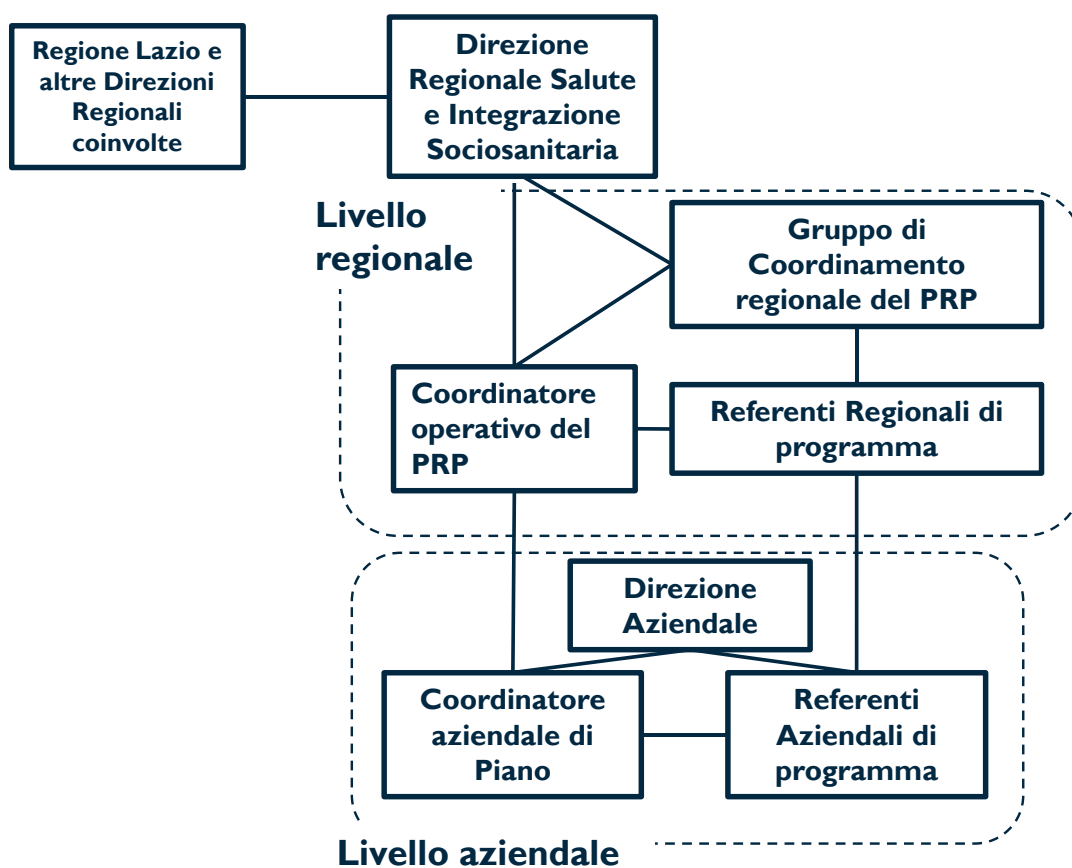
Regione Lazio e altre Direzioni Regionali coinvolte

Direzione Regionale Salute e Integrazione Sociosanitaria

Livello regionale

Gruppo di Coordinamento regionale del PRP

Coordinatore operativo del PRP

Referenti Regionali di programma

Direzione Aziendale

Coordinatore aziendale di Piano

Referenti Aziendali di programma

Livello aziendale